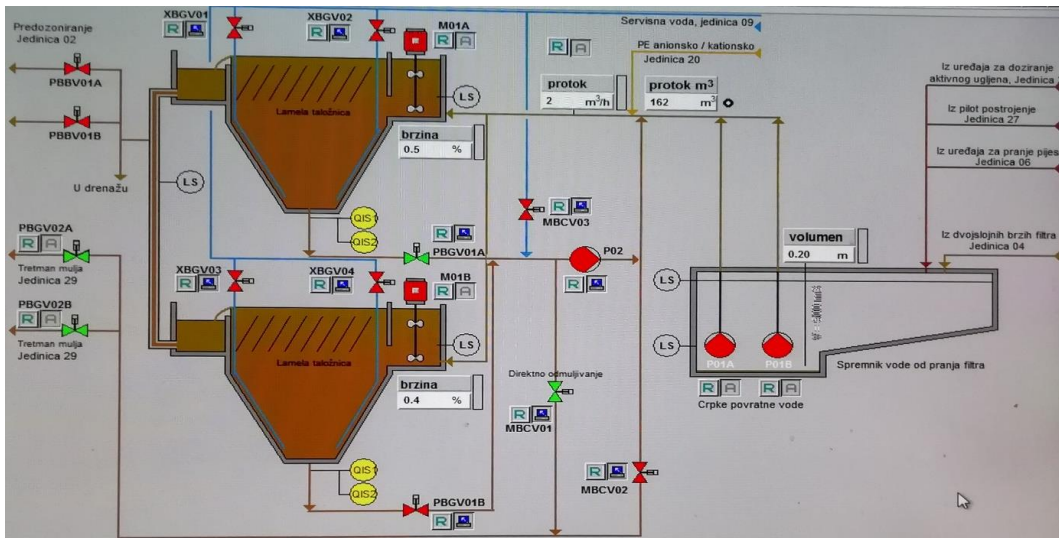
Predozoniranje
Jedinica 02

XBGV01

R

XBGV02

R

M01A

R A

Servisna voda, jedinica 09

R A

PE anionsko / kationsko
Jedinica 20

Iz uređaja za doziranje
aktivnog ugljena, Jedinica

PBBV01A

PBBV01B

U drenažu

LS

Lamela taložnica

LS

protok
2 $m^3/h$

protok $m^3$
162 $m^3$

Iz pilot postrojenje
Jedinica 27

Iz uređaja za pranje pijes
Jedinica 06

brzina
0.5 %

QIS1
QIS2

MBCV03

R

PBGV02A

R A

Tretman mulja
Jedinica 29

PBGV01A

R

P02

R

volumen
0.20 m

Iz dvojslojnih brzih filtra
Jedinica 04

XBGV03

R

XBGV04

R

M01B

R A

LS

PBGV02B

R A

Tretman mulja
Jedinica 29

Lamela taložnica

LS

LS

P01A

P01B

Spremnik vode od pranja filtra

brzina
0.4 %

Direktno odmuljivanje

R

MBCV01

R A R A

Crpke povratne vode

QIS1
QIS2

R

MBCV02

PBGV01B

R